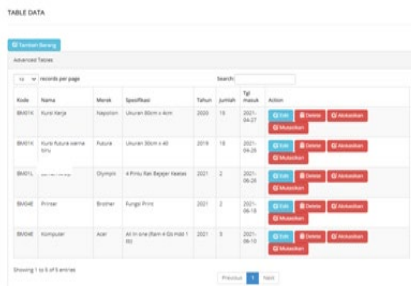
TABLE DATA

Tambah Barang

Advanced Tables

10 records per page

Search:

| Kode | Nama | Merek | Spesifikasi | Tahun | Jumlah | Tgl masuk | Action |
|---|---|---|---|---|---|---|---|
| BM01K | Kursi Kerja | Napolion | Ukuran 30cm x 4cm | 2020 | 10 | 2021-04-27 | Edit Delete Akuisisikan Mutasikan |
| BM01K | Kursi Futura warna biru | Futura | Ukuran 30cm x 40 | 2019 | 18 | 2021-04-28 | Edit Delete Akuisisikan Mutasikan |
| BM01L | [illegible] | Olympic | 4 Pintu Rak Bajajar Keatas | 2021 | 2 | 2021-06-28 | Edit Delete Akuisisikan Mutasikan |
| BM04E | Printer | Brother | Fungsi Print | 2021 | 2 | 2021-06-18 | Edit Delete Akuisisikan Mutasikan |
| BM04E | Komputer | Acer | All in one (Ram 4 Gb Hdd 1 tb) | 2021 | 5 | 2021-06-10 | Edit Delete Akuisisikan Mutasikan |

Showing 1 to 5 of 5 entries

Previous 1 Next